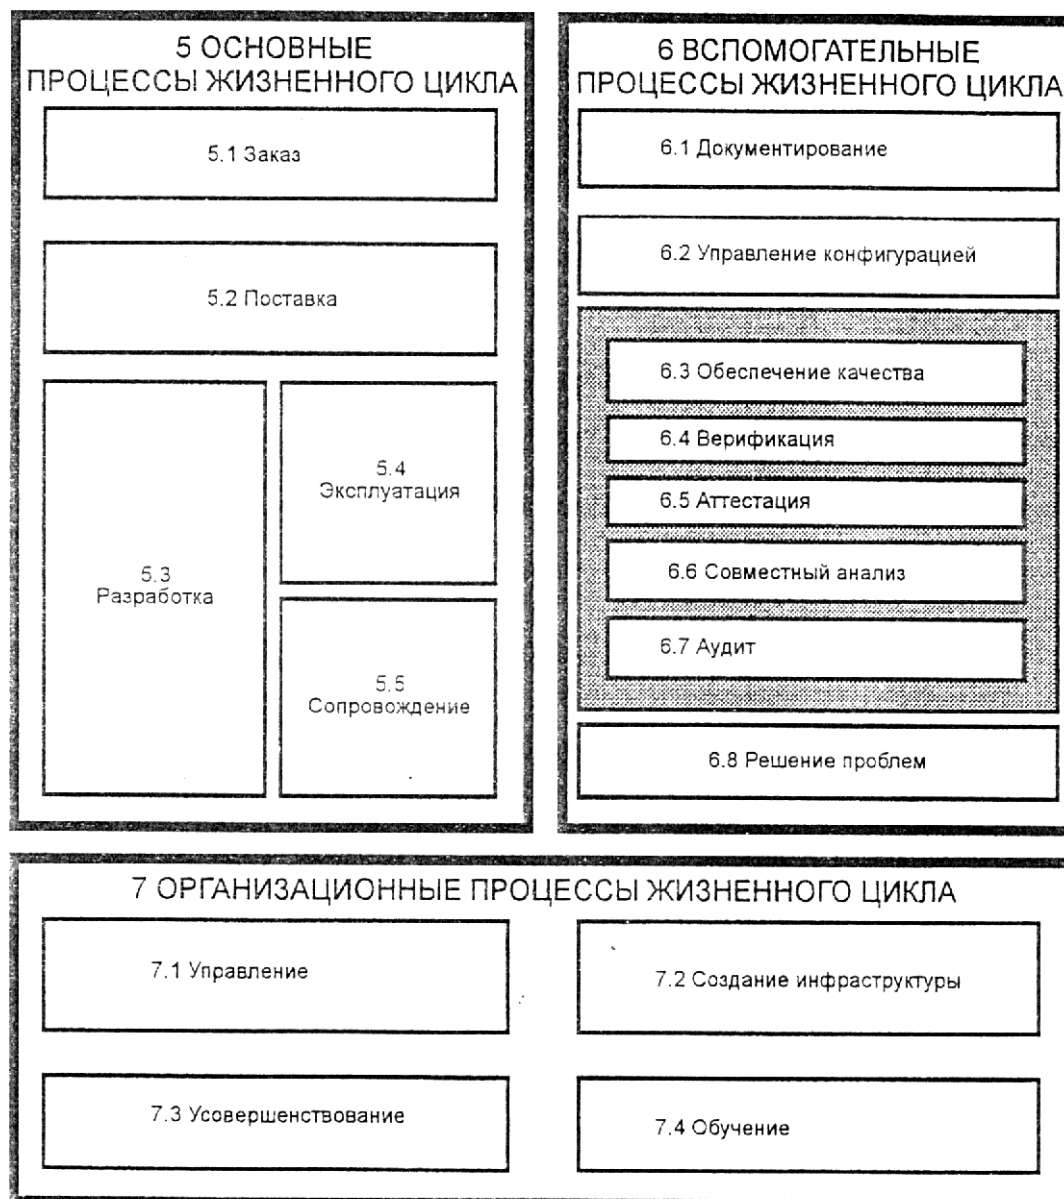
5 ОСНОВНЫЕ ПРОЦЕССЫ ЖИЗНЕННОГО ЦИКЛА

5.1 Заказ

5.2 Поставка

5.3 Разработка

5.4 Эксплуатация

5.5 Сопровождение

6 ВСПОМОГАТЕЛЬНЫЕ ПРОЦЕССЫ ЖИЗНЕННОГО ЦИКЛА

6.1 Документирование

6.2 Управление конфигурацией

6.3 Обеспечение качества

6.4 Верификация

6.5 Аттестация

6.6 Совместный анализ

6.7 Аудит

6.8 Решение проблем

7 ОРГАНИЗАЦИОННЫЕ ПРОЦЕССЫ ЖИЗНЕННОГО ЦИКЛА

7.1 Управление

7.2 Создание инфраструктуры

7.3 Усовершенствование

7.4 Обучение